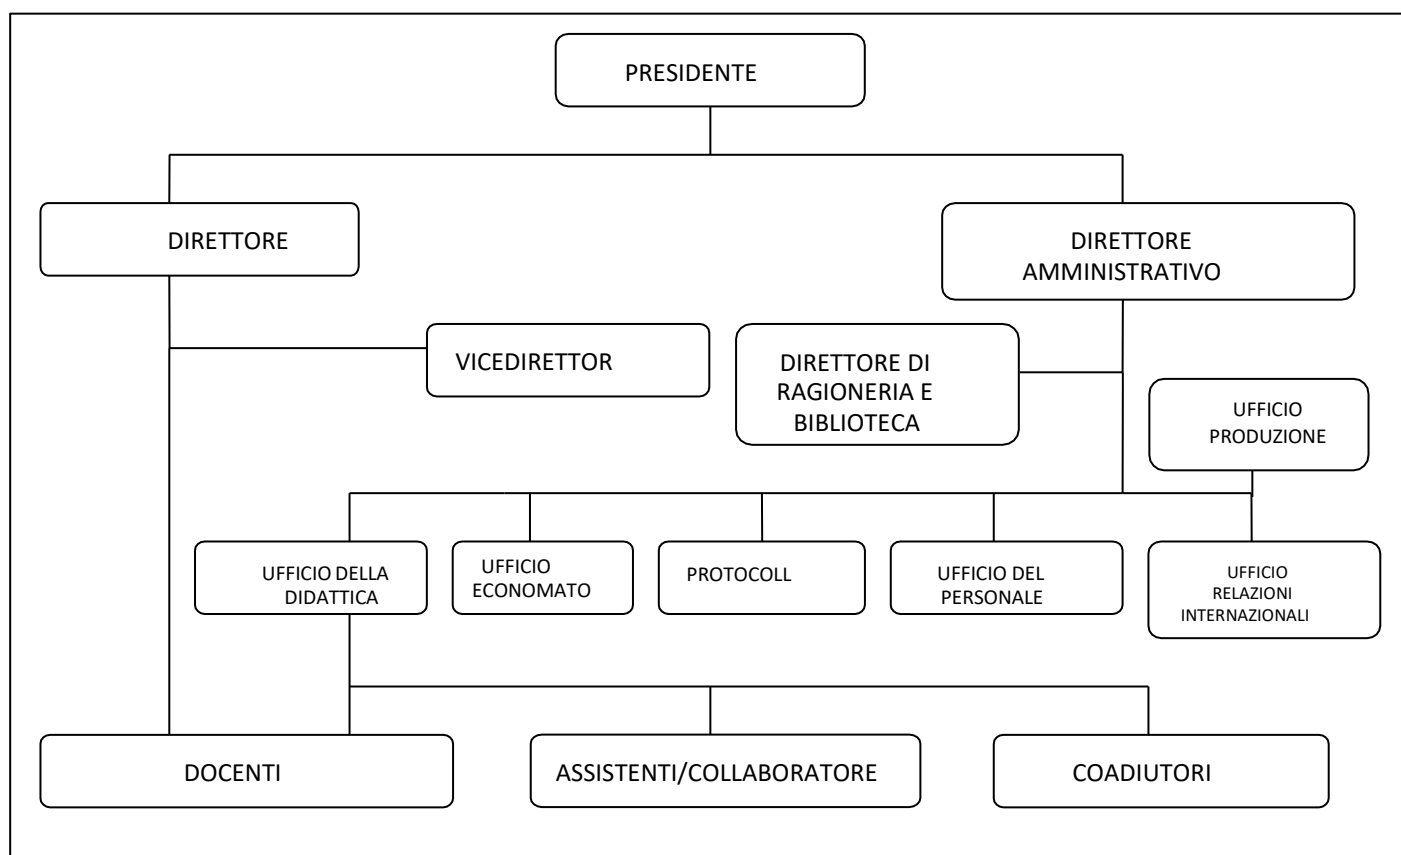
PRESIDENTE

DIRETTORE

DIRETTORE AMMINISTRATIVO

VICEDIRETTOR

DIRETTORE DI RAGIONERIA E BIBLIOTECA

UFFICIO PRODUZIONE

UFFICIO DELLA DIDATTICA

UFFICIO ECONOMATO

PROTOCOLL

UFFICIO DEL PERSONALE

UFFICIO RELAZIONI INTERNAZIONALI

DOCENTI

ASSISTENTI/COLLABORATORE

COADIUTORI